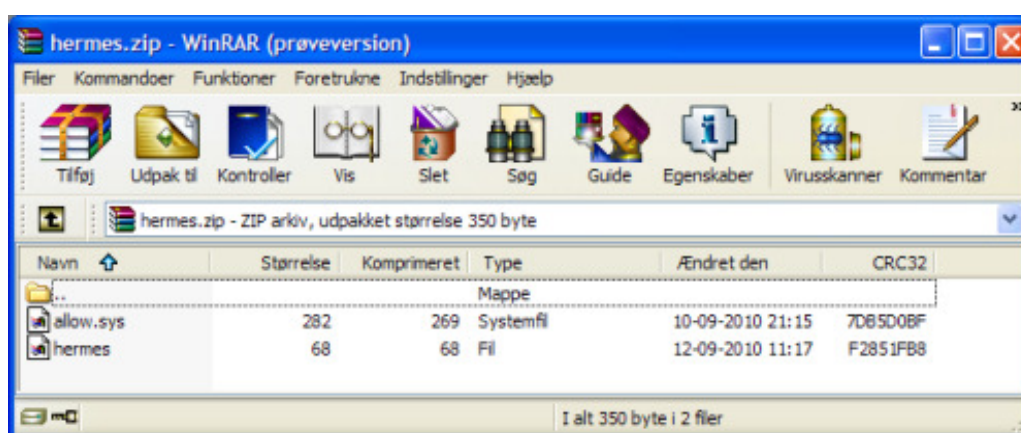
hermes.zip - WinRAR (prøveversion)

Filer Kommandoer Funktioner Foretrukne Indstillinger Hjælp

Tilføj Udpak til Kontroller Vis Slet Søg Guide Egenskaber Virusskanner Kommentar

hermes.zip - ZIP arkiv, udpakket størrelse 350 byte

| Navn | Størrelse | Komprimeret | Type | Ændret den | CRC32 |
|---|---|---|---|---|---|
| .. | | | Mappe | | |
| allow.sys | 282 | 269 | Systemfil | 10-09-2010 21:15 | 7DB5D0BF |
| hermes | 68 | 68 | Fil | 12-09-2010 11:17 | F2851FB8 |

I alt 350 byte i 2 filer